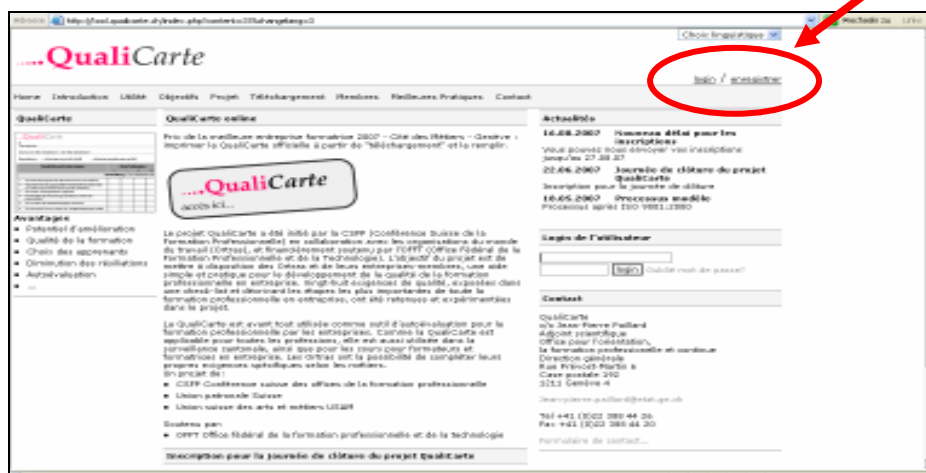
Adresse http://test.qualicarte.ch/index.php?contentid=1&changelang=1

Choix linguistique

....QualiCarte

login / enregistrer

Home Introduction Utilité Objectifs Projet Téléchargement Membres Meilleures Pratiques Contact

QualiCarte

Avantages
- Potentiel d'amélioration
- Qualité de la formation
- Choix des apprenants
- Diminution des résiliations
- Autoévaluation
- ...

QualiCarte online

Prix de la meilleure entreprise formatrice 2007 – Cité des Métiers – Genève : imprimer la QualiCarte officielle à partir de "téléchargement" et la remplir.

....QualiCarte
accès ici...

Le projet QualiCarte a été initié par la CSFP (Conférence Suisse de la Formation Professionnelle) en collaboration avec les organisations du monde du travail (Ortras), et financièrement soutenu par l'OFFT (Office Fédéral de la Formation Professionnelle et de la Technologie). L'objectif du projet est de mettre à disposition des Ortras et de leurs entreprises membres, une aide simple et pratique pour le développement de la qualité de la formation professionnelle en entreprise. Vingt-huit exigences de qualité, exposées dans une check-list et décrivant les étapes les plus importantes de toute la formation professionnelle en entreprise, ont été retenues et expérimentées dans le projet.

La QualiCarte est avant tout utilisée comme outil d'autoévaluation pour la formation professionnelle par les entreprises. Comme la QualiCarte est applicable pour toutes les professions, elle est aussi utilisée dans la surveillance cantonale, ainsi que pour les cours pour formateurs et formatrices en entreprise. Les Ortras ont la possibilité de compléter leurs propres exigences spécifiques selon les métiers.
Un projet de :
- CSFP Conférence suisse des offices de la formation professionnelle
- Union patronale Suisse
- Union suisse des arts et métiers USAM

Soutenu par:
- OFFT Office fédéral de la formation professionnelle et de la technologie

Inscription pour la journée de clôture du projet QualiCarte

Actualités

16.08.2007 Nouveau délai pour les inscriptions
Vous pouvez nous envoyer vos inscriptions jusqu'au 27.08.07

22.06.2007 Journée de clôture du projet QualiCarte
Inscription pour la journée de clôture

18.05.2007 Processus modèle
Processus après ISO 9001:2000

Login de l'utilisateur

login Oublié mot de passe?

Contact

QualiCarte
c/o Jean-Pierre Paillard
Adjoint scientifique
Office pour l'orientation,
la formation professionnelle et continue
Direction générale
Rue Prévost-Martin 6
Case postale 192
1211 Genève 4

Jean-pierre.paillard@etat.ge.ch

Tel +41 (0)22 388 44 26
Fax +41 (0)22 388 44 20

Formulaire de contact...